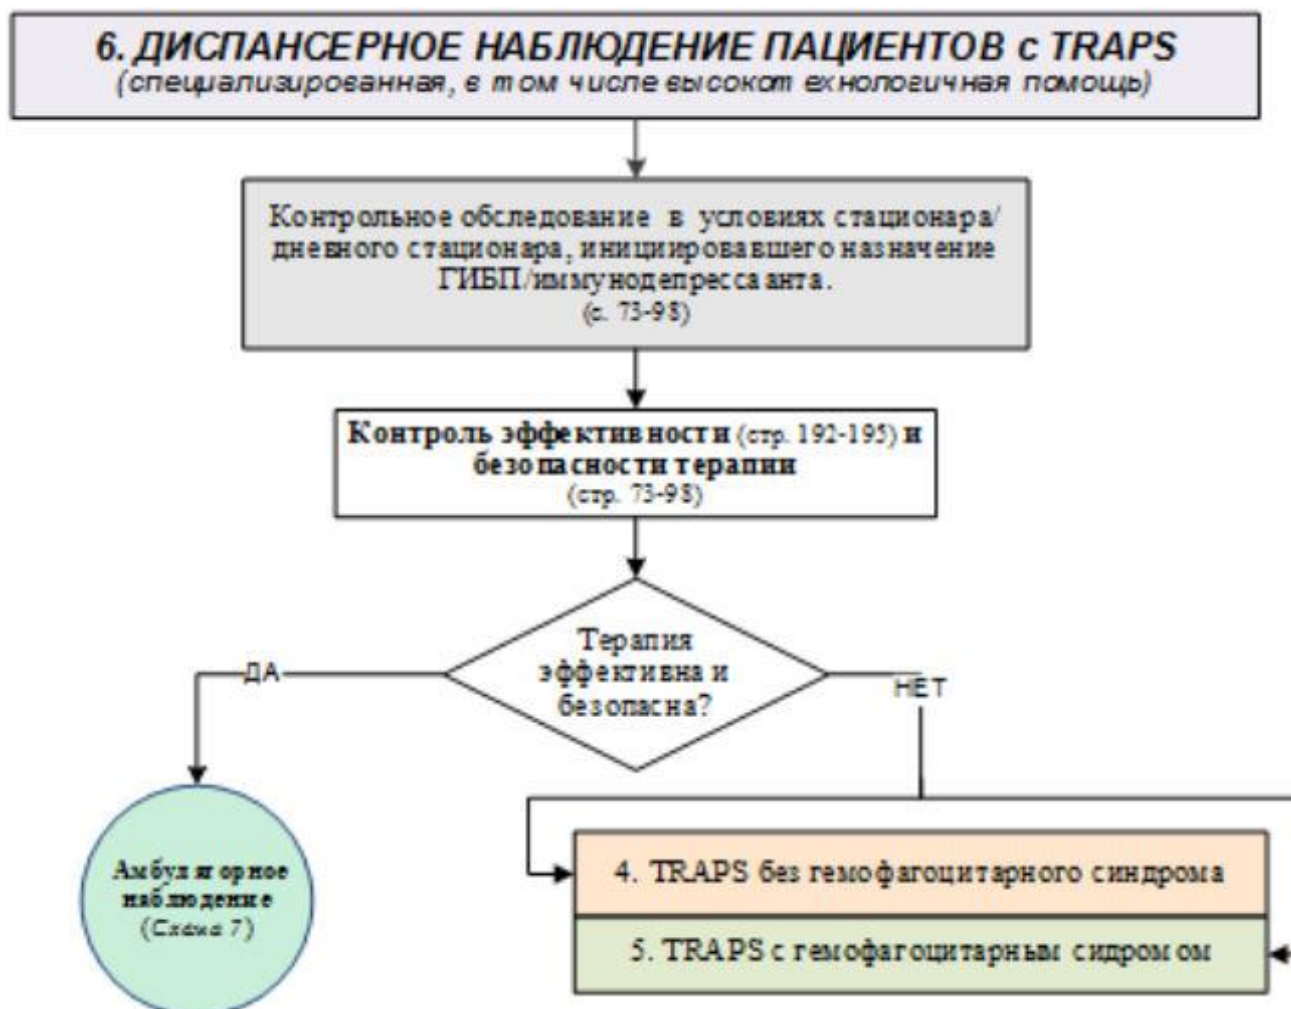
6. ДИСПАНСЕРНОЕ НАБЛЮДЕНИЕ ПАЦИЕНТОВ с TRAPS
(специализированная, в том числе высокотехнологичная помощь)

Контрольное обследование в условиях стационара/дневного стационара, инициировавшего назначение ГИБП/иммунодепрессанта.
(с. 73-98)

Контроль эффективности (стр. 192-195) и безопасности терапии
(стр. 73-98)

Терапия эффективна и безопасна?

ДА

НЕТ

Амбулаторное наблюдение
(Схема 7)

4. TRAPS без гемофагоцитарного синдрома

5. TRAPS с гемофагоцитарным сидромом